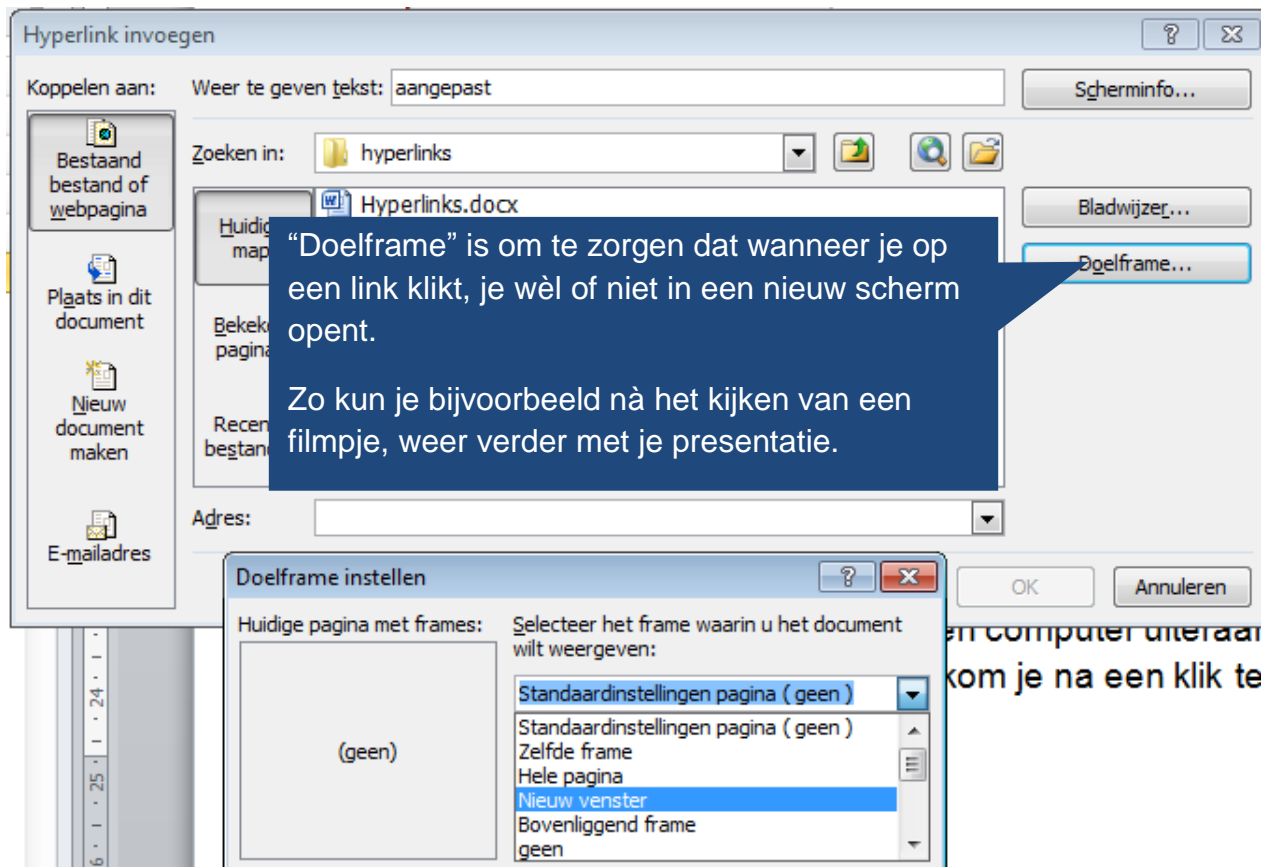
Hyperlink invoegen

Koppelen aan:

Bestaand bestand of webpagina

Plaats in dit document

Nieuw document maken

E-mailadres

Weer te geven tekst: aangepast

Scherminfo...

Zoeken in: hyperlinks

Hyperlinks.docx

Huidig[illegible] map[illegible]

Bekek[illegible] pagina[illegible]

Recen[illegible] bestan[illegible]

Bladwijzer...

Doelframe...

“Doelframe” is om te zorgen dat wanneer je op een link klikt, je wèl of niet in een nieuw scherm opent.

Zo kun je bijvoorbeeld nà het kijken van een filmpje, weer verder met je presentatie.

Adres:

OK

Annuleren

Doelframe instellen

Huidige pagina met frames:

(geen)

Selecteer het frame waarin u het document wilt weergeven:

Standaardinstellingen pagina ( geen )

Standaardinstellingen pagina ( geen )
Zelfde frame
Hele pagina
Nieuw venster
Bovenliggend frame
geen

24

25

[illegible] computer uiteraa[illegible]
kom je na een klik te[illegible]